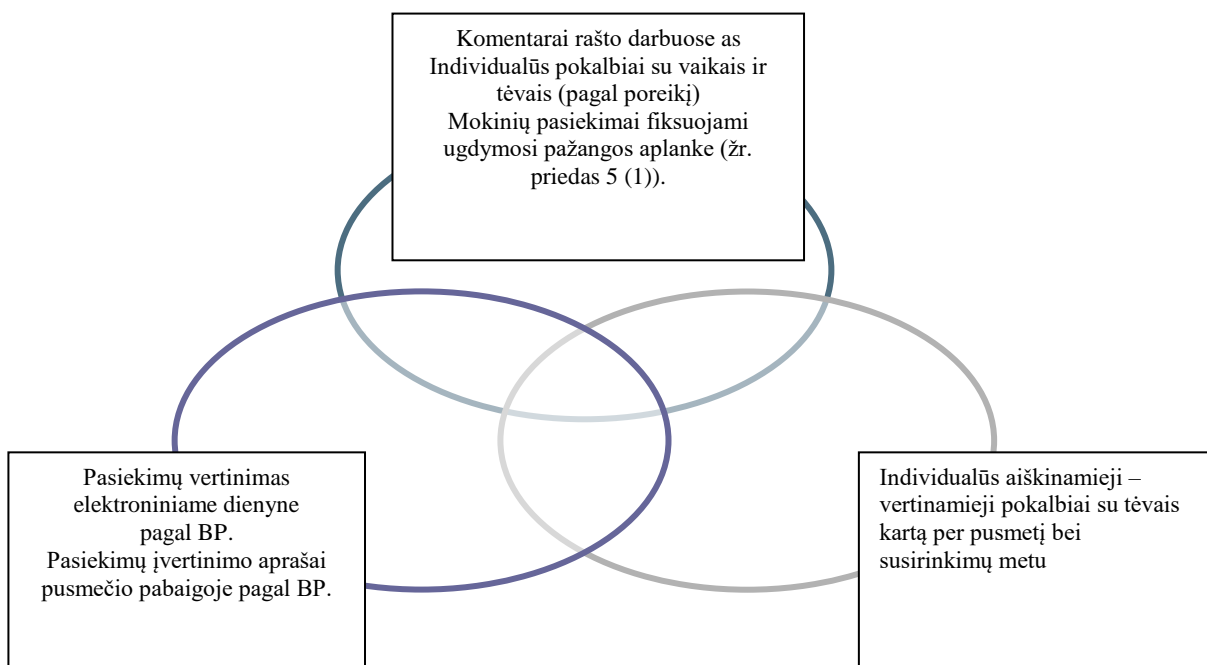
Komentarai rašto darbuose as
Individualūs pokalbiai su vaikais ir tėvais (pagal poreikį)
Mokinių pasiekimai fiksuojami ugdymosi pažangos aplanke (žr. priedas 5 (1)).

Pasiekimų vertinimas elektroniniame dienyne pagal BP.
Pasiekimų įvertinimo aprašai pusmečio pabaigoje pagal BP.

Individualūs aiškinamieji – vertinamieji pokalbiai su tėvais kartą per pusmetį bei susirinkimų metu